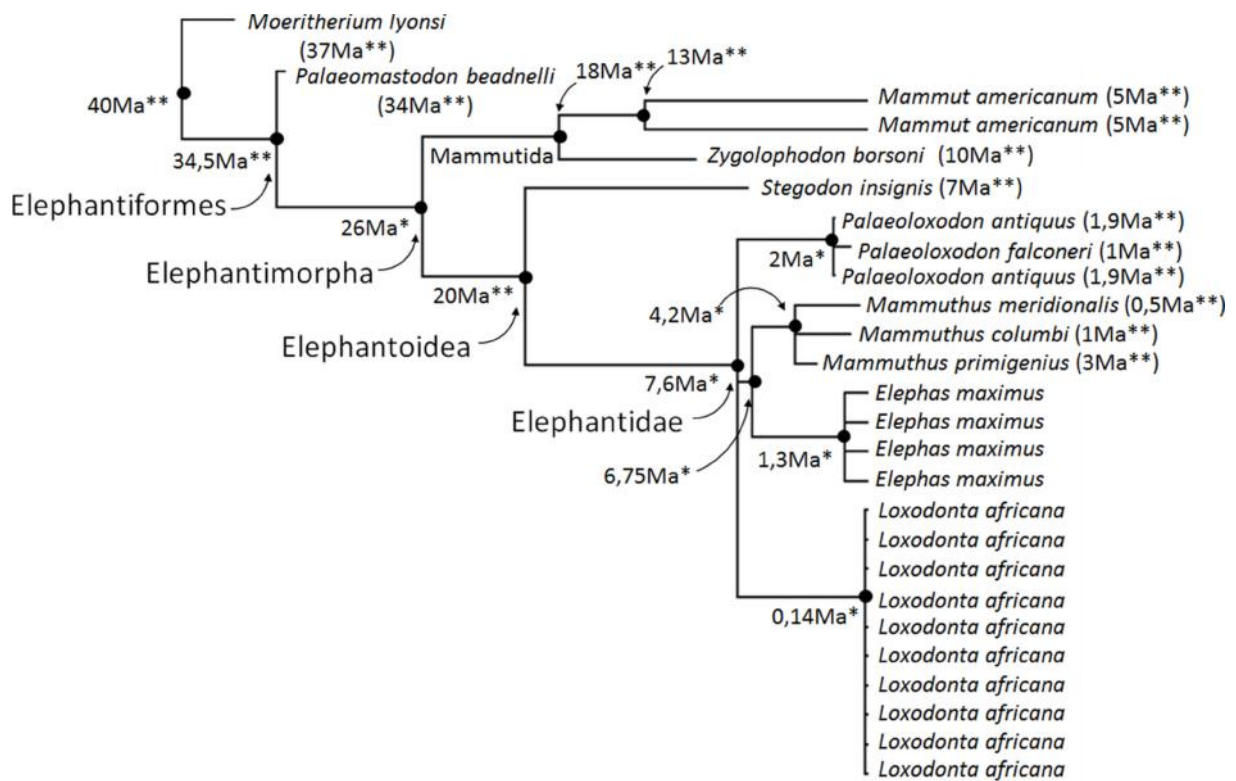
Moeritherium lyonsi (37Ma**)

40Ma**

Palaeomastodon beadnelli (34Ma**)

34,5Ma**

Elephantiformes

18Ma**

13Ma**

Mammut americanum (5Ma**)

Mammut americanum (5Ma**)

Mammutida

Zygolophodon borsoni (10Ma**)

26Ma*

Elephantimorpha

Stegodon insignis (7Ma**)

20Ma**

Elephantoidea

Palaeoloxodon antiquus (1,9Ma**)

2Ma*

Palaeoloxodon falconeri (1Ma**)

Palaeoloxodon antiquus (1,9Ma**)

4,2Ma*

Mammuthus meridionalis (0,5Ma**)

Mammuthus columbi (1Ma**)

Mammuthus primigenius (3Ma**)

7,6Ma*

Elephantidae

6,75Ma*

Elephas maximus

Elephas maximus

Elephas maximus

Elephas maximus

1,3Ma*

Loxodonta africana

Loxodonta africana

Loxodonta africana

Loxodonta africana

0,14Ma*

Loxodonta africana

Loxodonta africana

Loxodonta africana

Loxodonta africana

Loxodonta africana

Loxodonta africana